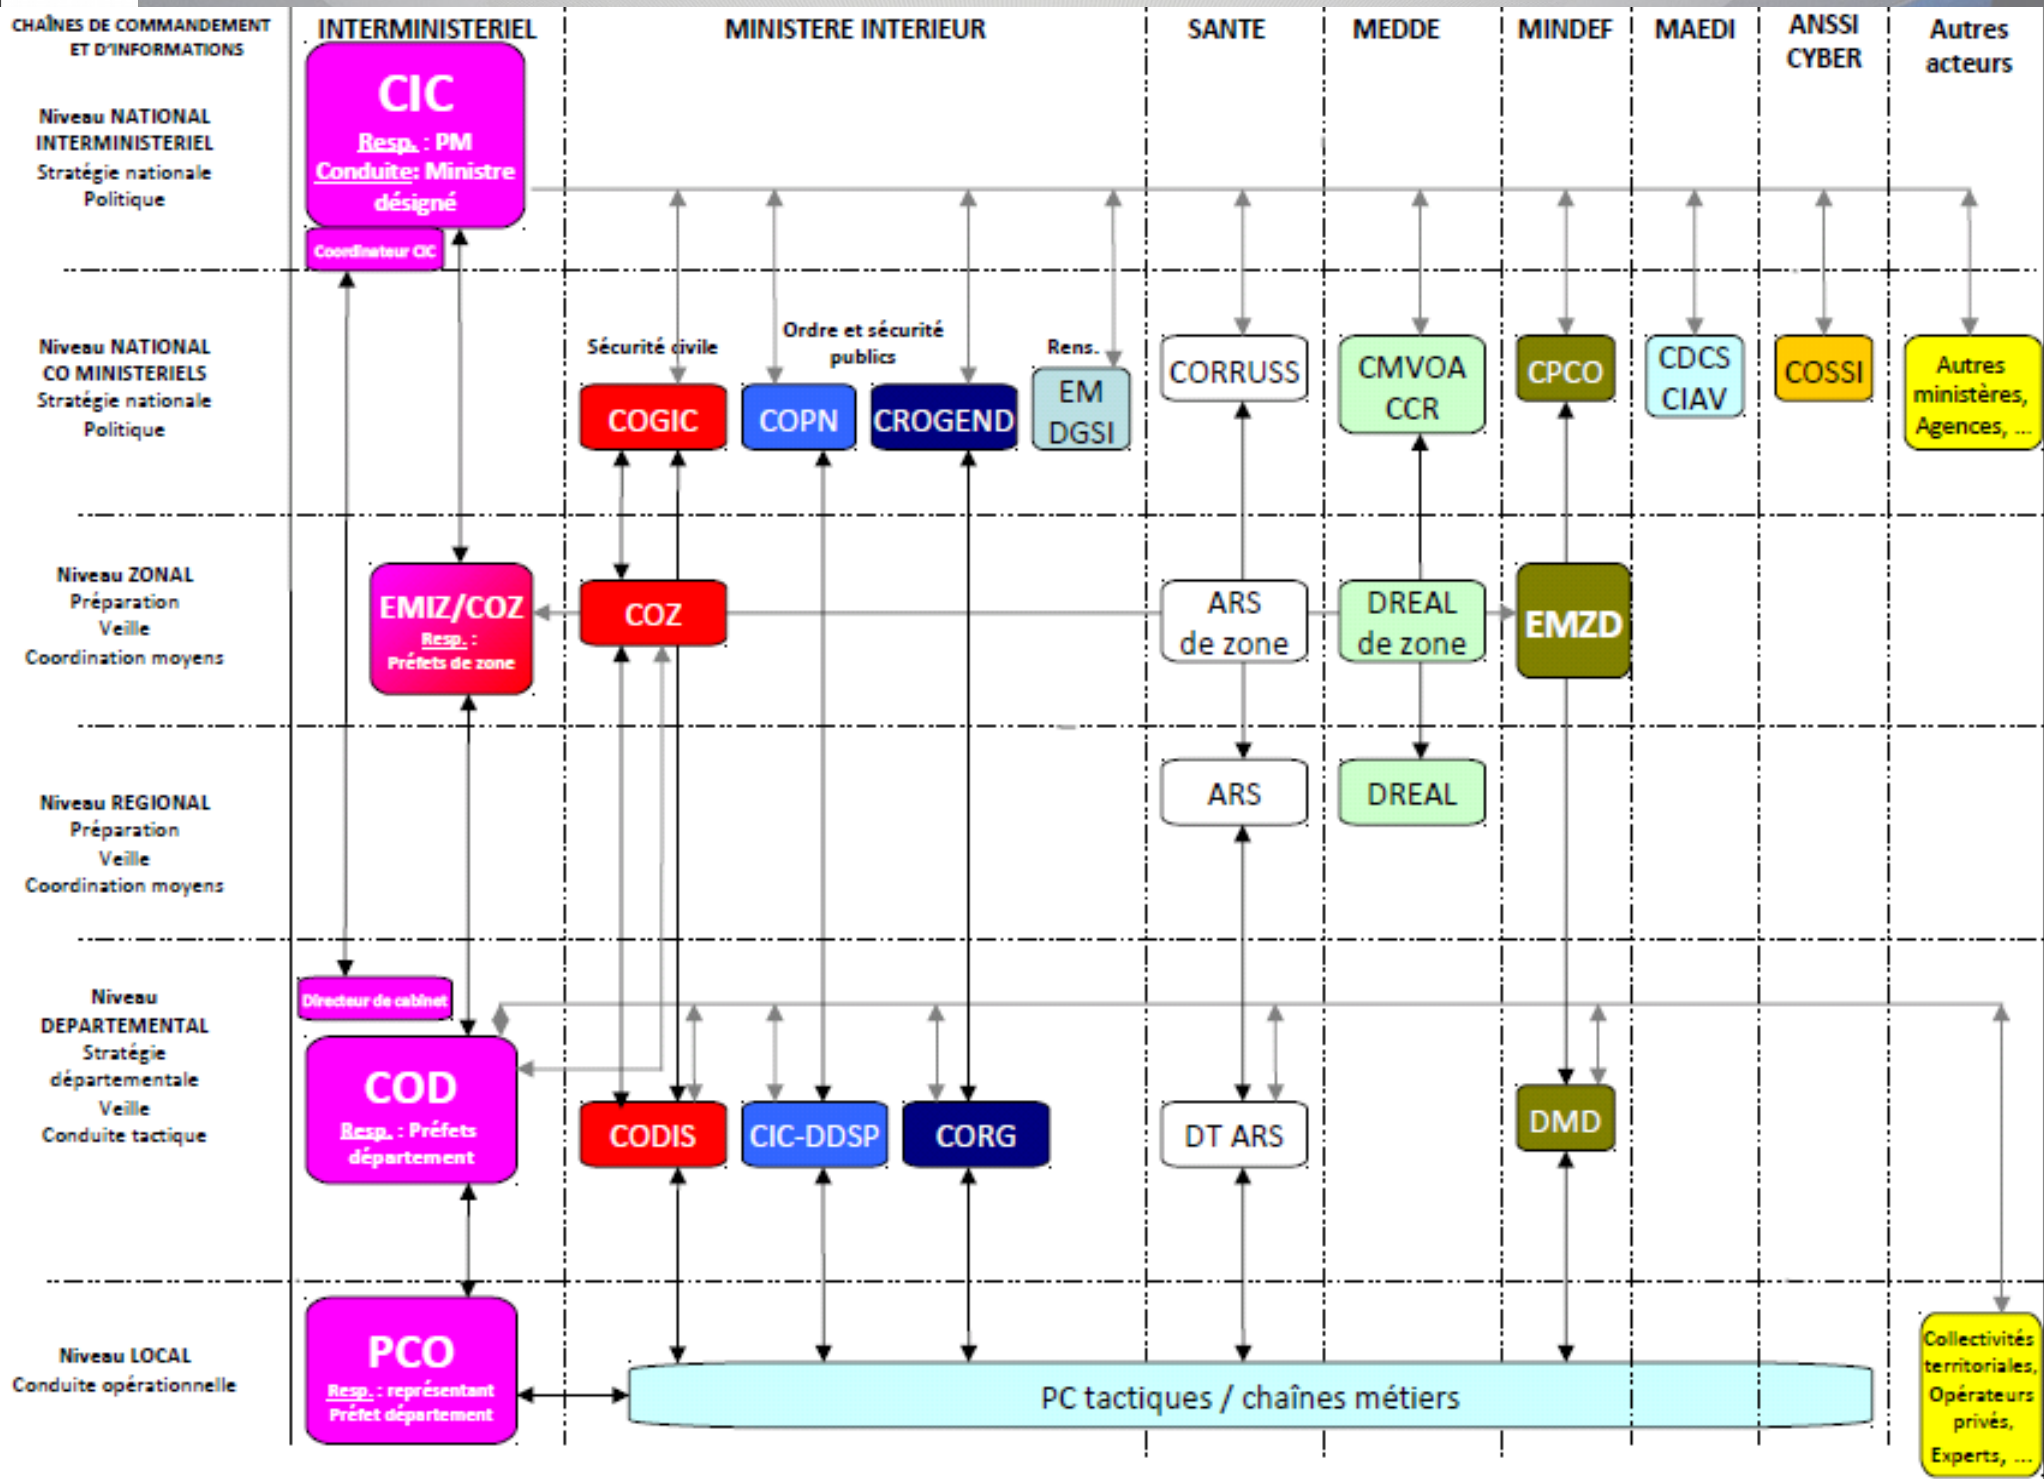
CHAÎNES DE COMMANDEMENT ET D'INFORMATIONS

INTERMINISTERIEL

MINISTERE INTERIEUR

SANTE

MEDDE

MINDEF

MAEDI

ANSSI CYBER

Autres acteurs

Niveau NATIONAL INTERMINISTERIEL
Stratégie nationale
Politique

CIC
Resp. : PM
Conduite: Ministre désigné

Coordinateur CIC

Niveau NATIONAL CO MINISTERIELS
Stratégie nationale
Politique

Sécurité civile

Ordre et sécurité publics

Rens.

COGIC

COPN

CROGEND

EM DGSI

CORRUSS

CMVOA CCR

CPCO

CDCS CIAV

COSSI

Autres ministères, Agences, ...

Niveau ZONAL
Préparation
Veille
Coordination moyens

EMIZ/COZ
Resp. : Préfets de zone

COZ

ARS de zone

DREAL de zone

EMZD

Niveau REGIONAL
Préparation
Veille
Coordination moyens

ARS

DREAL

Niveau DEPARTEMENTAL
Stratégie départementale
Veille
Conduite tactique

Directeur de cabinet

COD
Resp. : Préfets département

CODIS

CIC-DDSP

CORG

DT ARS

DMD

Niveau LOCAL
Conduite opérationnelle

PCO
Resp. : représentant Préfet département

PC tactiques / chaînes métiers

Collectivités territoriales, Opérateurs privés, Experts, ...